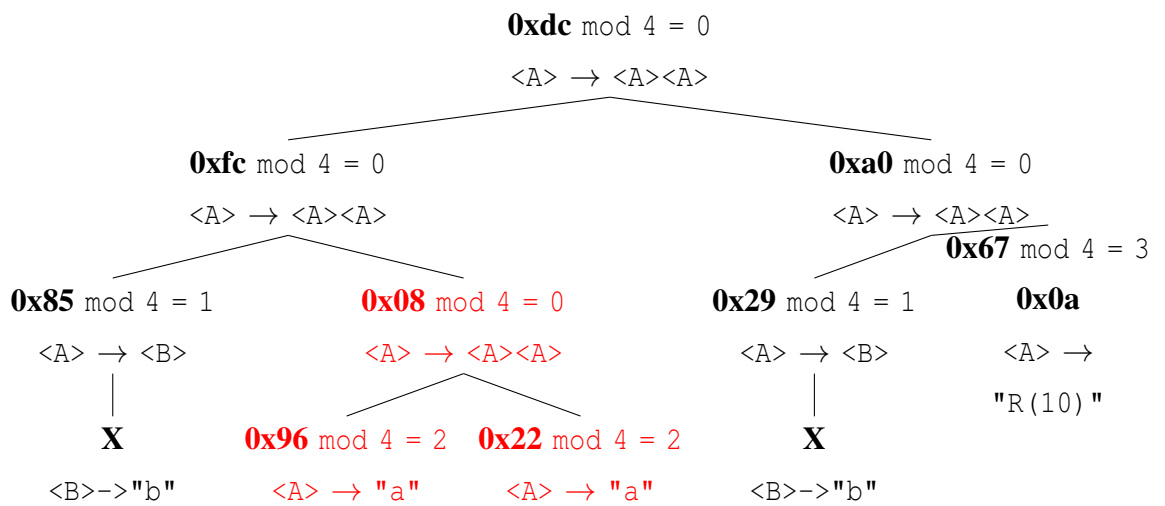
**0xdc** mod 4 = 0
<A> $\rightarrow$ <A><A>

**0xfc** mod 4 = 0
<A> $\rightarrow$ <A><A>

**0xa0** mod 4 = 0
<A> $\rightarrow$ <A><A>

**0x67** mod 4 = 3

**0x85** mod 4 = 1
<A> $\rightarrow$ <B>

**0x08** mod 4 = 0
<A> $\rightarrow$ <A><A>

**0x29** mod 4 = 1
<A> $\rightarrow$ <B>

**0x0a**
<A> $\rightarrow$
"R(10)"

**X**
<B>->"b"

**0x96** mod 4 = 2
<A> $\rightarrow$ "a"

**0x22** mod 4 = 2
<A> $\rightarrow$ "a"

**X**
<B>->"b"